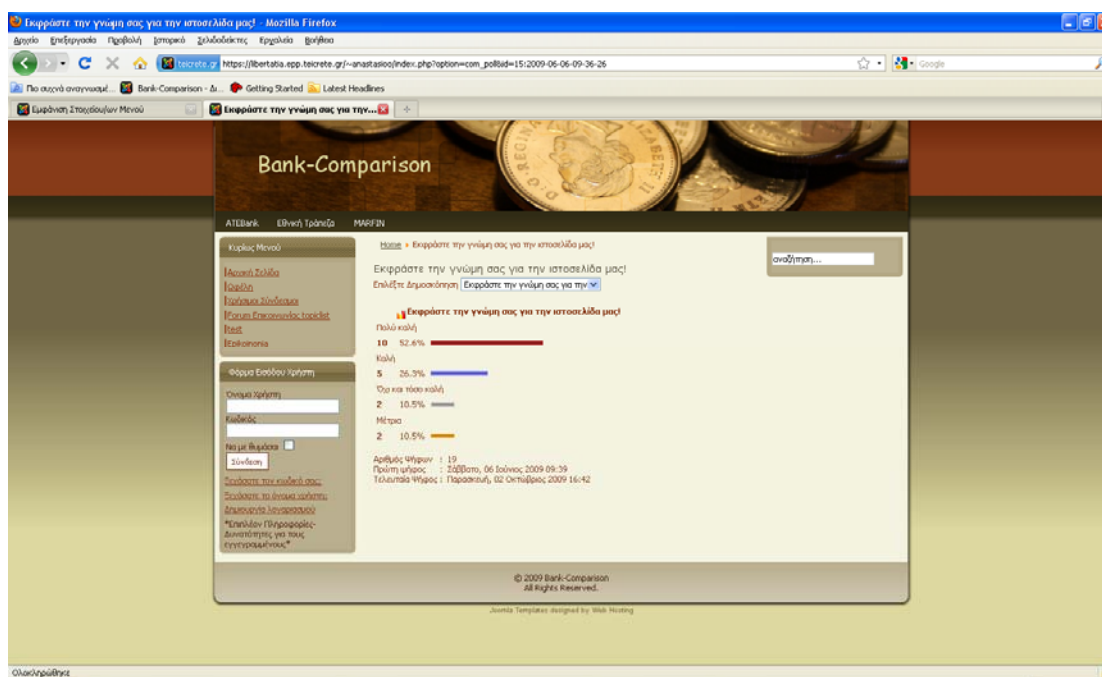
Εκφράστε την γνώμη σας για την ιστοσελίδα μας! - Mozilla Firefox

Αρχείο Επεξεργασία Προβολή Ιστορικό Σελιδοδείκτες Εργαλεία Βοήθεια

teicrete.gr https://libertatia.epp.teicrete.gr/~anastasioo/index.php?option=com_poll&id=15:2009-06-06-09-36-26

Google

Πιο συχνά αναγνωσμέ... Bank-Comparison - Δι... Getting Started Latest Headlines

Εμφάνιση Στοιχείου/ων Μενού

Εκφράστε την γνώμη σας για την...

Bank-Comparison

ATEBank Εθνική Τράπεζα MARFIN

Κύριος Μενού

Αρχική Σελίδα
Όφελη
Χρήσιμοι Σύνδεσμοι
Forum Επικοινωνίας topiclist
Rest
Επικοινωνία

Φόρμα Εισόδου Χρήστη

Όνομα Χρήστη

Κωδικός

Να με θυμάσαι

Σύνδεση

Ξεχάσατε τον κωδικό σας;
Ξεχάσατε το όνομα χρήστη;
Δημιουργία λογαριασμού

*Επιπλέον Πληροφορίες-Δυνατότητες για τους εγγεγραμμένους*

Home » Εκφράστε την γνώμη σας για την ιστοσελίδα μας!

Εκφράστε την γνώμη σας για την ιστοσελίδα μας!

Επιλέξτε Δημοσκόπηση Εκφράστε την γνώμη σας για την

Εκφράστε την γνώμη σας για την ιστοσελίδα μας!

Πολύ καλή
10 52.6%

Καλή
5 26.3%

Όχι και τόσο καλή
2 10.5%

Μέτρια
2 10.5%

Αριθμός Ψήφων : 19
Πρώτη ψήφος : Σάββατο, 06 Ιουνίου 2009 09:39
Τελευταία Ψήφος : Παρασκευή, 02 Οκτωβρίου 2009 16:42

αναζήτηση...

© 2009 Bank-Comparison
All Rights Reserved.

Joomla Templates designed by Web Hosting

Ολοκληρώθηκε